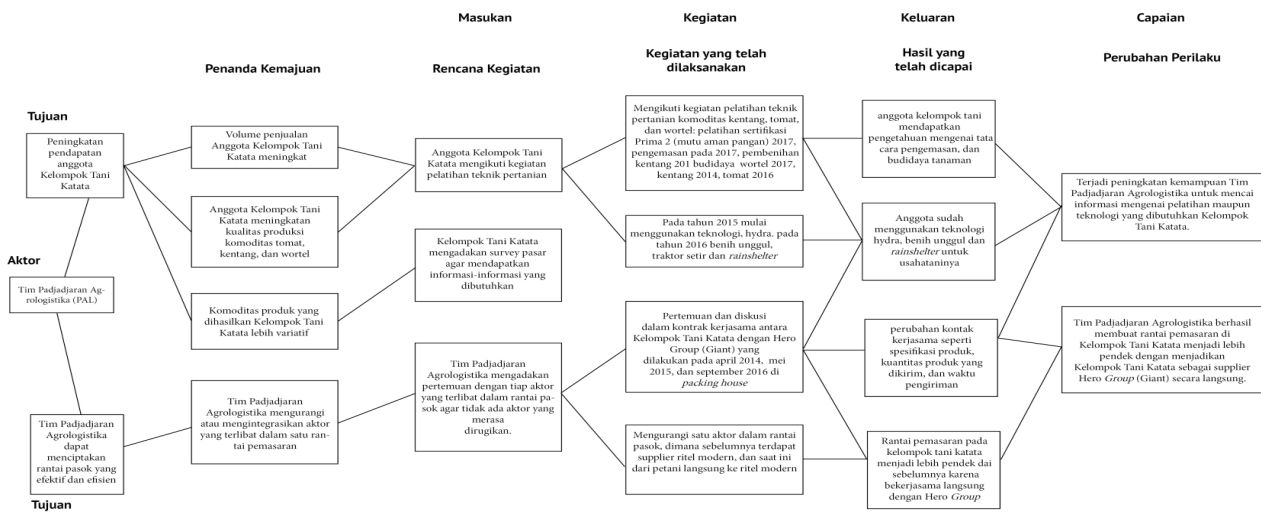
Masukan

Kegiatan

Keluaran

Capaian

Penanda Kemajuan

Rencana Kegiatan

Kegiatan yang telah dilaksanakan

Hasil yang telah dicapai

Perubahan Perilaku

Tujuan

Peningkatan pendapatan anggota Kelompok Tani Katata

Aktor

Tim Padjadjaran Agrologistika (PAL)

Tim Padjadjaran Agrologistika dapat menciptakan rantai pasok yang efektif dan efisien

Tujuan

Volume penjualan Anggota Kelompok Tani Katata meningkat

Anggota Kelompok Tani Katata meningkatkan kualitas produksi komoditas tomat, kentang, dan wortel

Komoditas produk yang dihasilkan Kelompok Tani Katata lebih variatif

Tim Padjadjaran Agrologistika mengurangi atau mengintegrasikan aktor yang terlibat dalam satu rantai pemasaran

Anggota Kelompok Tani Katata mengikuti kegiatan pelatihan teknik pertanian

Kelompok Tani Katata mengadakan survey pasar agar mendapatkan informasi-informasi yang dibutuhkan

Tim Padjadjaran Agrologistika mengadakan pertemuan dengan tiap aktor yang terlibat dalam rantai pasok agar tidak ada aktor yang merasa dirugikan.

Mengikuti kegiatan pelatihan teknik pertanian komoditas kentang, tomat, dan wortel: pelatihan sertifikasi Prima 2 (mutu aman pangan) 2017, pengemasan pada 2017, pembenihan kentang 201 budidaya wortel 2017, kentang 2014, tomat 2016

Pada tahun 2015 mulai menggunakan teknologi, hydra. pada tahun 2016 benih unggul, traktor setir dan rainshelter

Pertemuan dan diskusi dalam kontrak kerjasama antara Kelompok Tani Katata dengan Hero Group (Giant) yang dilakukan pada april 2014, mei 2015, dan september 2016 di packing house

Mengurangi satu aktor dalam rantai pasok, dimana sebelumnya terdapat supplier ritel modern, dan saat ini dari petani langsung ke ritel modern

anggota kelompok tani mendapatkan pengetahuan mengenai tata cara pengemasan, dan budidaya tanaman

Anggota sudah menggunakan teknologi hydra, benih unggul dan rainshelter untuk usahataninya

perubahan kontak kerjasama seperti spesifikasi produk, kuantitas produk yang dikirim, dan waktu pengiriman

Rantai pemasaran pada kelompok tani katata menjadi lebih pendek dai sebelumnya karena bekerjasama langsung dengan Hero Group

Terjadi peningkatan kemampuan Tim Padjadjaran Agrologistika untuk mencai informasi mengenai pelatihan maupun teknologi yang dibutuhkan Kelompok Tani Katata.

Tim Padjadjaran Agrologistika berhasil membuat rantai pemasaran di Kelompok Tani Katata menjadi lebih pendek dengan menjadikan Kelompok Tani Katata sebagai supplier Hero Group (Giant) secara langsung.